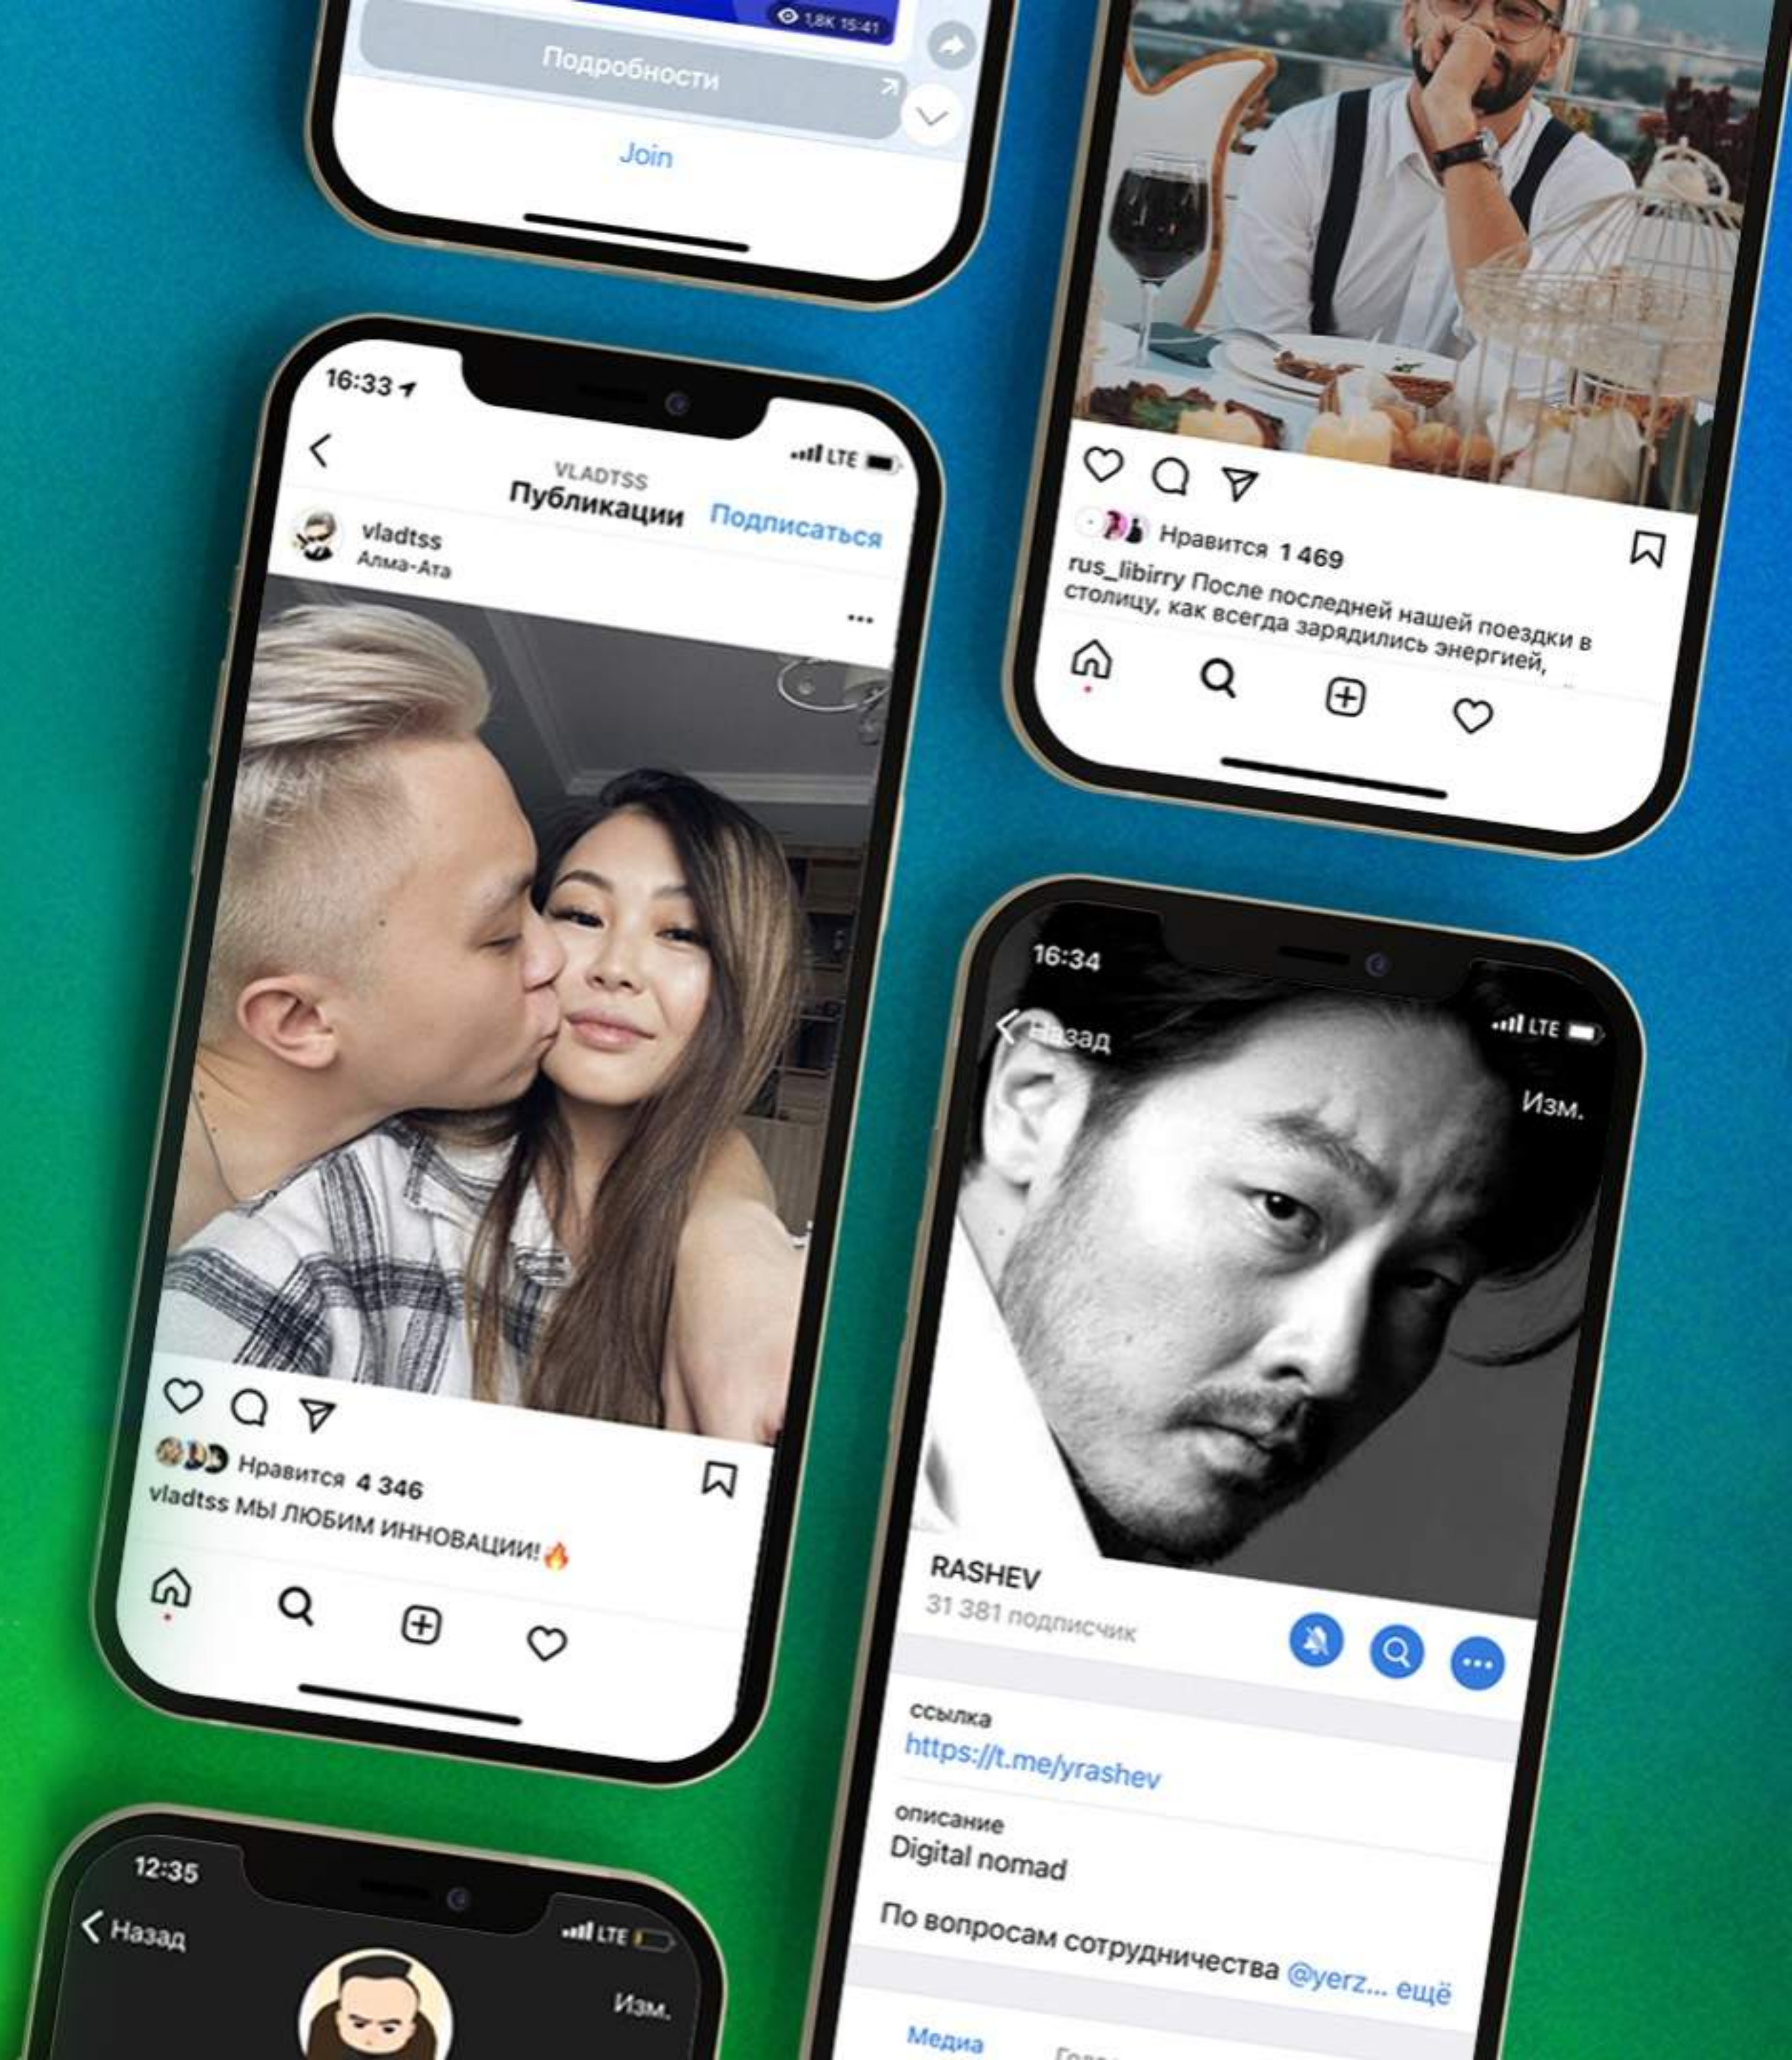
1,8K 15:41
Подробности
Join

Нравится 1 469
rus_libirry После последней нашей поездки в столицу, как всегда зарядились энергией,

16:33
LTE
VLADTSS
Публикации
Подписаться
vladtss
Алма-Ата
Нравится 4 346
vladtss МЫ ЛЮБИМ ИННОВАЦИИ!🔥

16:34
LTE
Назад
Изм.
RASHEV
31 381 подписчик
ссылка
https://t.me/yrashev
описание
Digital nomad
По вопросам сотрудничества @yerz... ещё
Медиа

12:35
LTE
Назад
Изм.